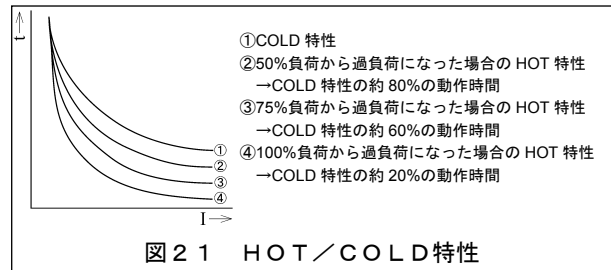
t↑

①COLD 特性
②50%負荷から過負荷になった場合の HOT 特性
→COLD 特性の約 80%の動作時間
③75%負荷から過負荷になった場合の HOT 特性
→COLD 特性の約 60%の動作時間
④100%負荷から過負荷になった場合の HOT 特性
→COLD 特性の約 20%の動作時間

①
②
③
④

I→

図２１　ＨＯＴ／ＣＯＬＤ特性